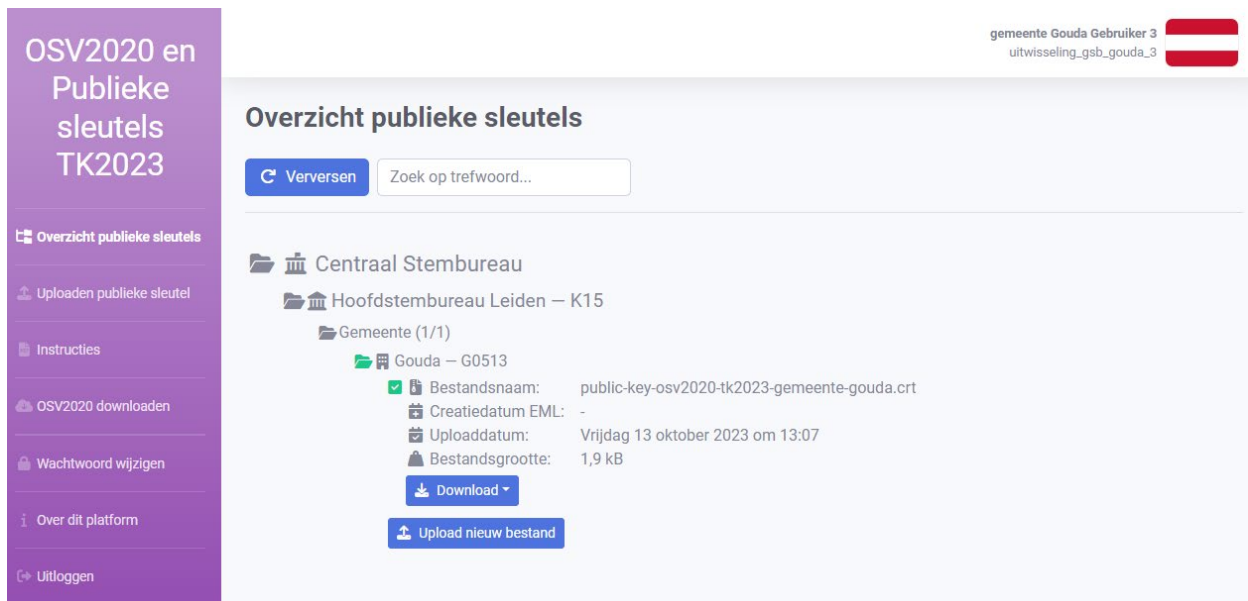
OSV2020 en Publieke sleutels TK2023

Overzicht publieke sleutels

Uploaden publieke sleutel

Instructies

OSV2020 downloaden

Wachtwoord wijzigen

Over dit platform

Uitloggen

gemeente Gouda Gebruiker 3
uitwisseling_gsb_gouda_3

Overzicht publieke sleutels

Verversen

Zoek op trefwoord...

Centraal Stembureau

Hoofdstembureau Leiden — K15

Gemeente (1/1)

Gouda — G0513

| Bestandsnaam: | public-key-osv2020-tk2023-gemeente-gouda.crt |
|---|---|
| Creatiedatum EML: | - |
| Uploaddatum: | Vrijdag 13 oktober 2023 om 13:07 |
| Bestandsgrootte: | 1,9 kB |

Download

Upload nieuw bestand